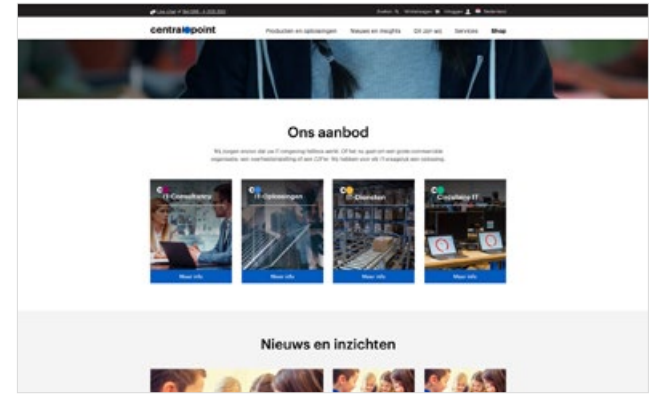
centralpoint

Producten en oplossingen Nieuws en inzichten Dit zijn wij Services Shop

Ons aanbod

IT-Consultancy

IT-Oplossingen

Diensten

Consultancy IT

Meer info

Meer info

Meer info

Meer info

Nieuws en inzichten